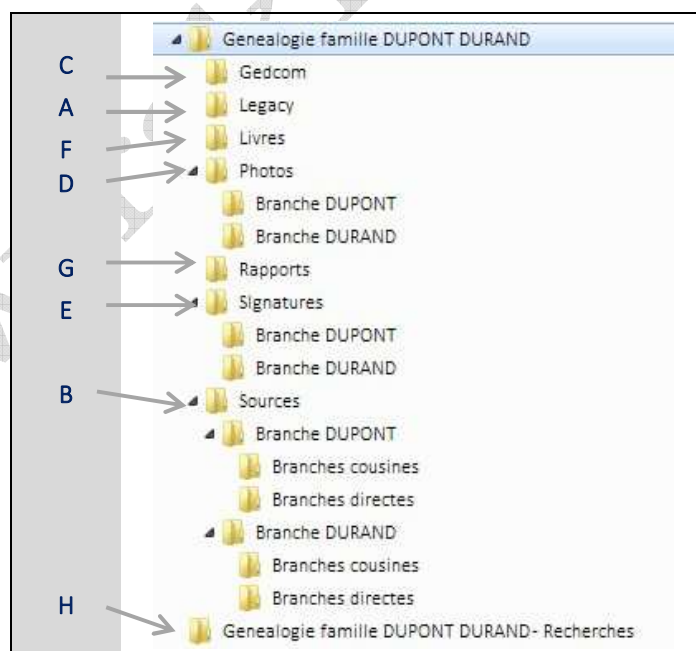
Genealogie famille DUPONT DURAND

C Gedcom

A Legacy

F Livres

D Photos

Branche DUPONT

Branche DURAND

G Rapports

E Signatures

Branche DUPONT

Branche DURAND

B Sources

Branche DUPONT

Branches cousines

Branches directes

Branche DURAND

Branches cousines

Branches directes

H Genealogie famille DUPONT DURAND- Recherches